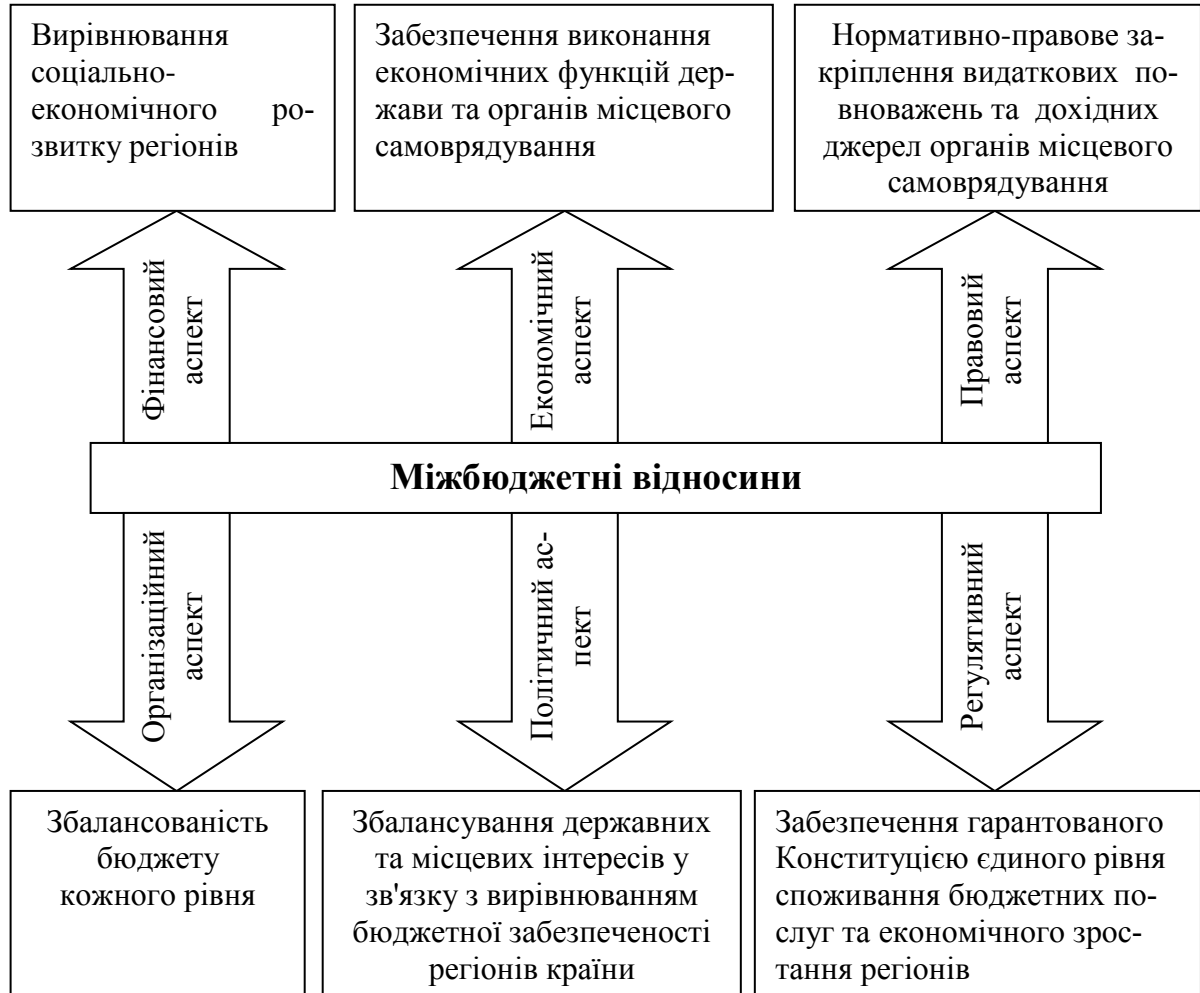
Вирівнювання соціально-економічного розвитку регіонів

Забезпечення виконання економічних функцій держави та органів місцевого самоврядування

Нормативно-правове закріплення видаткових повноважень та дохідних джерел органів місцевого самоврядування

Фінансовий аспект

Економічний аспект

Правовий аспект

Міжбюджетні відносини

Організаційний аспект

Політичний аспект

Регулятивний аспект

Збалансованість бюджету кожного рівня

Збалансування державних та місцевих інтересів у зв'язку з вирівнюванням бюджетної забезпеченості регіонів країни

Забезпечення гарантованого Конституцією єдиного рівня споживання бюджетних послуг та економічного зростання регіонів